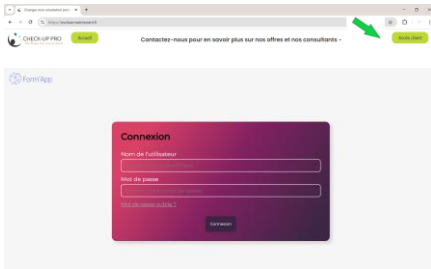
Changer mot utilisateur pro

https://checkupformapp.fr

CHECK-UP PRO

Accueil

Contactez-nous pour en savoir plus sur nos offres et nos consultants -

Accès client

Form'App

Connexion

Nom de l'utilisateur

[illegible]

Mot de passe

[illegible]

Mot de passe oublié ?

Connexion